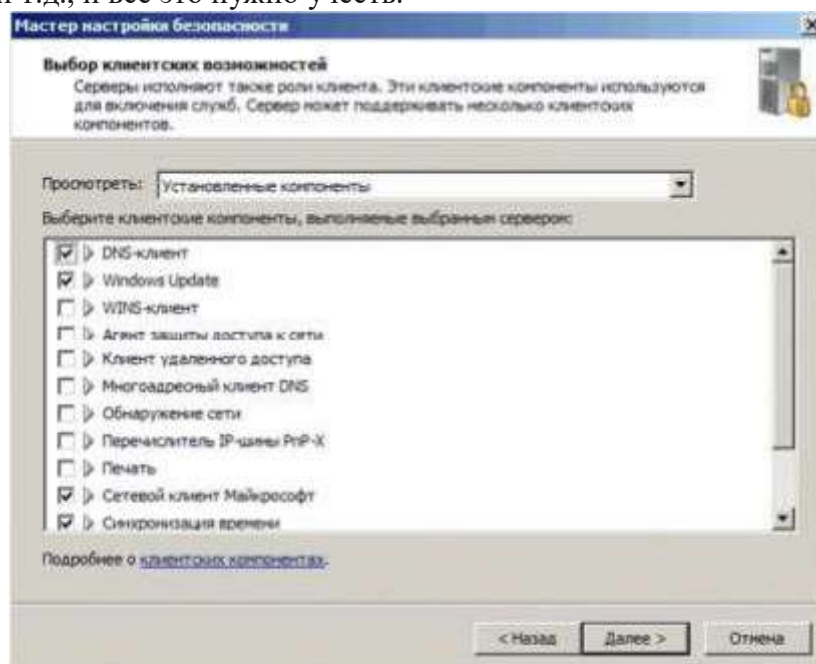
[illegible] т.д., и все это нужно учесть.

Мастер настройки безопасности

Выбор клиентских возможностей

Серверы исполняют также роли клиента. Эти клиентские компоненты используются для включения служб. Сервер может поддерживать несколько клиентских компонентов.

Просмотреть: Установленные компоненты

Выберите клиентские компоненты, выполняемые выбранным сервером:

DNS-клиент
Windows Update
WINS-клиент
Агент защиты доступа к сети
Клиент удаленного доступа
Многоадресный клиент DNS
Обнаружение сети
Перечислитель IP-шины PnP-X
Печать
Сетевой клиент Майкрософт
Синхронизация времени

Подробнее о клиентских компонентах.

< Назад
Далее >
Отмена